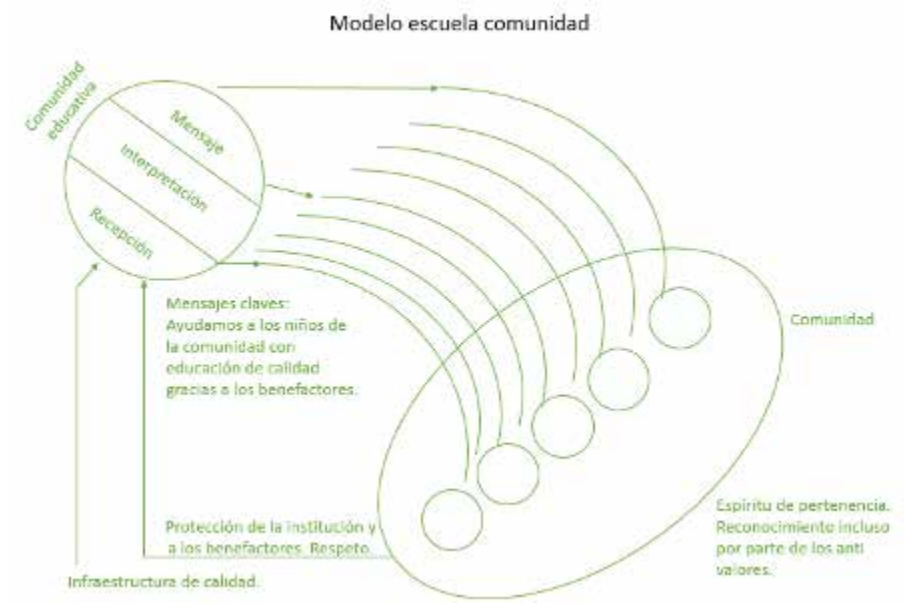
Modelo escuela comunidad

Comunidad educativa

Mensaje

Interpretación

Recepción

Mensajes claves: Ayudamos a los niños de la comunidad con educación de calidad gracias a los benefactores.

Comunidad

Protección de la institución y a los benefactores. Respeto.

Infraestructura de calidad.

Espíritu de pertenencia. Reconocimiento incluso por parte de los anti valores.